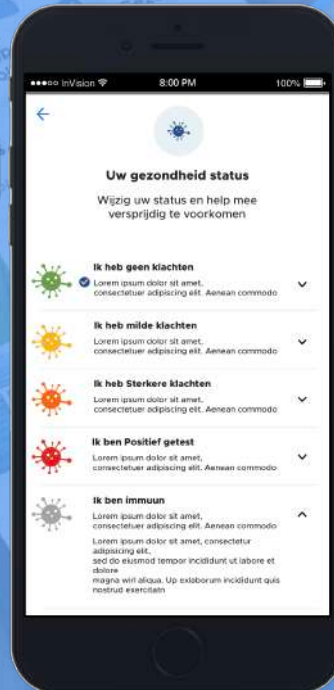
●●●●○ InVision 8:00 PM 100%

Uw gezondheid status

Wijzig uw status en help mee verspridig te voorkomen

Ik heb geen klachten
Lorem ipsum dolor sit amet, consectetuer adipiscing elit. Aenean commodo

Ik heb milde klachten
Lorem ipsum dolor sit amet, consectetuer adipiscing elit. Aenean commodo

Ik heb Sterkere klachten
Lorem ipsum dolor sit amet, consectetuer adipiscing elit. Aenean commodo

Ik ben Positief getest
Lorem ipsum dolor sit amet, consectetuer adipiscing elit. Aenean commodo

Ik ben immuun
Lorem ipsum dolor sit amet, consectetuer adipiscing elit. Aenean commodo

Lorem ipsum dolor sit amet, consectetur adipiscing elit, sed do eiusmod tempor incididunt ut labore et dolore magna wirl aliqua. Up exlaborum incididunt quis nostrud exercitatn